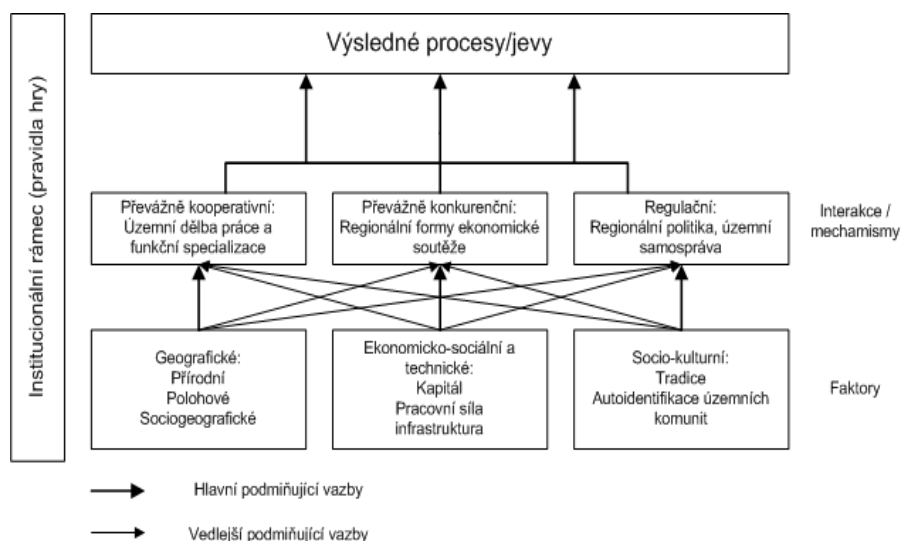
Institucionální rámec (pravidla hry)

Výsledné procesy/jevy

Převážně kooperativní: Územní dělba práce a funkční specializace

Převážně konkurenční: Regionální formy ekonomické soutěže

Regulační: Regionální politika, územní samospráva

Interakce / mechamismy

Geografické: Přírodní Polohové Sociogeografické

Ekonomicko-sociální a technické: Kapitál Pracovní síla infrastruktura

Socio-kulturní: Tradice Autoidentifikace územních komunit

Faktory

Hlavní podmiňující vazby

Vedlejší podmiňující vazby